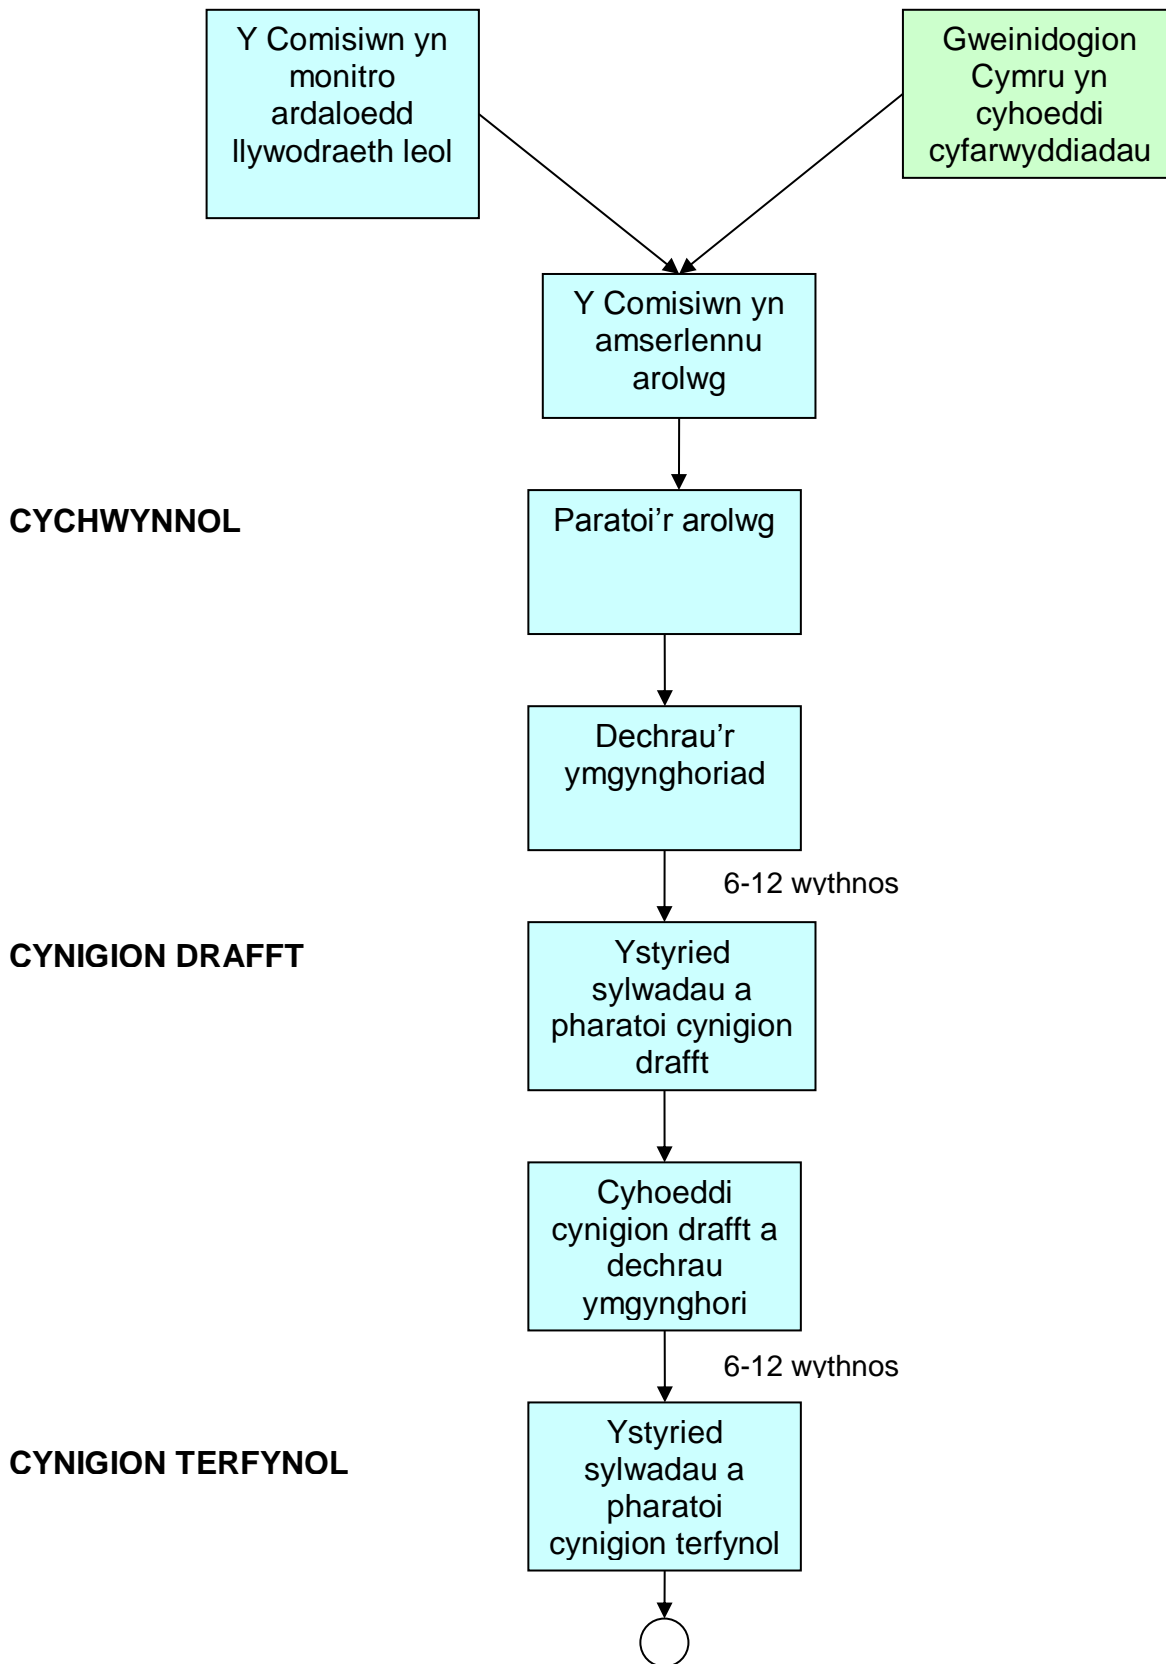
Y Comisiwn yn monitro ardaloedd llywodraeth leol

Gweinidogion Cymru yn cyhoeddi cyfarwyddiadau

Y Comisiwn yn amserlennu arolwg

CYCHWYNNOL

Paratoi'r arolwg

Dechrau'r ymgynghoriad

6-12 wythnos

CYNIGION DRAFFT

Ystyried sylwadau a pharatoi cynigion drafft

Cyhoeddi cynigion drafft a dechrau ymgynghori

6-12 wythnos

CYNIGION TERFYNOL

Ystyried sylwadau a pharatoi cynigion terfynol